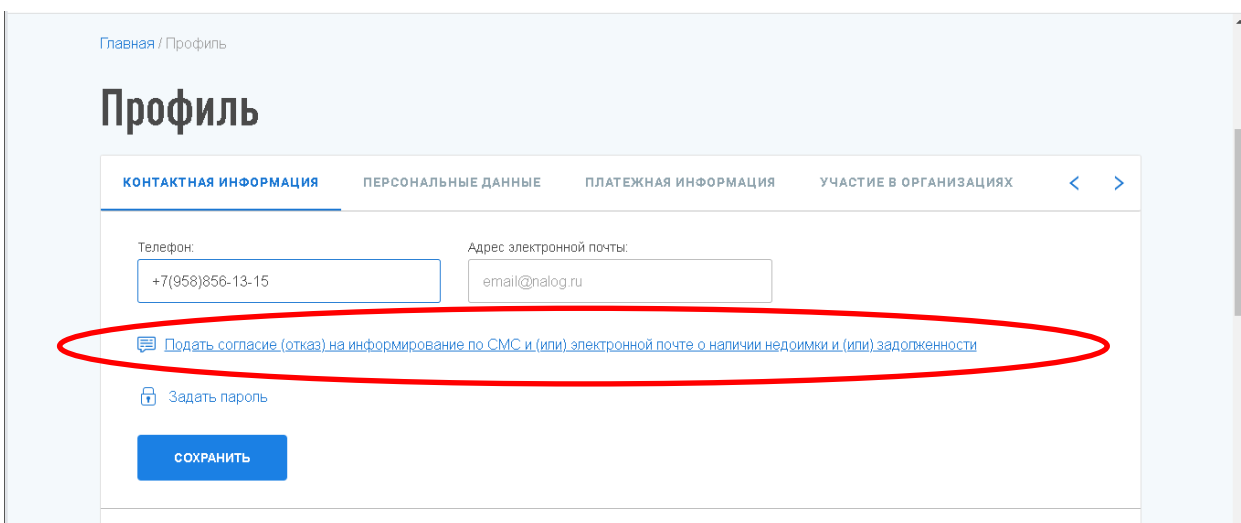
Главная / Профиль

Профиль

КОНТАКТНАЯ ИНФОРМАЦИЯ ПЕРСОНАЛЬНЫЕ ДАННЫЕ ПЛАТЕЖНАЯ ИНФОРМАЦИЯ УЧАСТИЕ В ОРГАНИЗАЦИЯХ

Телефон:
+7(958)856-13-15

Адрес электронной почты:
email@nalog.ru

Подать согласие (отказ) на информирование по СМС и (или) электронной почте о наличии недоимки и (или) задолженности

Задать пароль

СОХРАНИТЬ